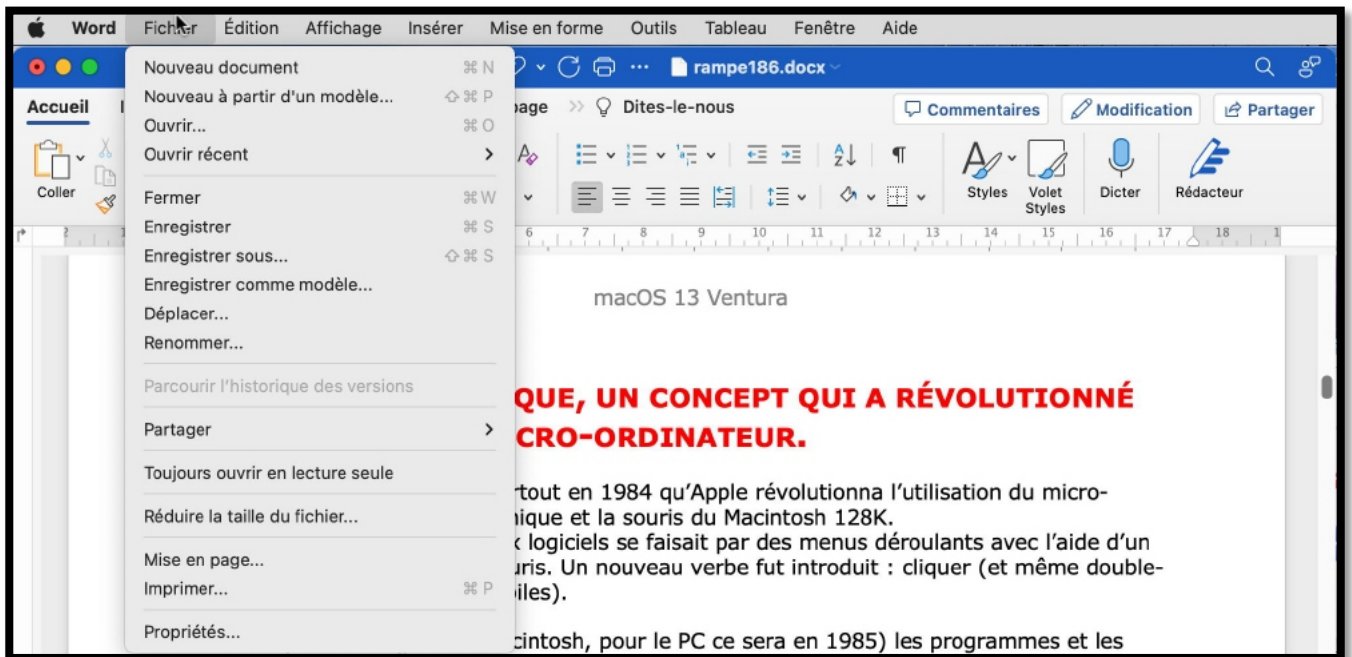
Word Fichier Édition Affichage Insérer Mise en forme Outils Tableau Fenêtre Aide

rampe186.docx

Accueil

Nouveau document ⌘ N
Nouveau à partir d'un modèle... ⇧⌘ P
Ouvrir... ⌘ O
Ouvrir récent >
Fermer ⌘ W
Enregistrer ⌘ S
Enregistrer sous... ⇧⌘ S
Enregistrer comme modèle...
Déplacer...
Renommer...
Parcourir l'historique des versions
Partager >
Toujours ouvrir en lecture seule
Réduire la taille du fichier...
Mise en page...
Imprimer... ⌘ P
Propriétés...

Coller

page >> Dites-le-nous

Commentaires Modification Partager

Styles Volet Styles Dicter Rédacteur

macOS 13 Ventura

QUE, UN CONCEPT QUI A RÉVOLUTIONNÉ
CRO-ORDINATEUR.

rtout en 1984 qu'Apple révolutionna l'utilisation du micro-
ique et la souris du Macintosh 128K.
logiciels se faisait par des menus déroulants avec l'aide d'un
uris. Un nouveau verbe fut introduit : cliquer (et même double-
iles).

cintosh, pour le PC ce sera en 1985) les programmes et les